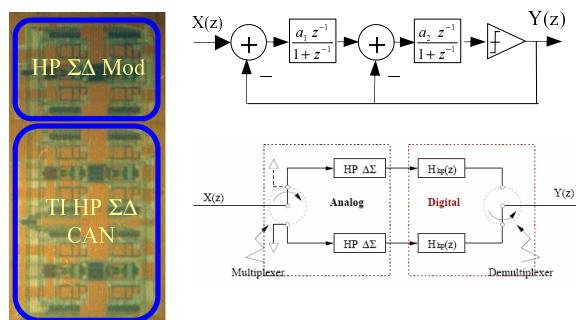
HP ΣΔ Mod

TI HP ΣΔ CAN

X(z)

$\frac{a_1 z^{-1}}{1+z^{-1}}$

$\frac{a_2 z^{-1}}{1+z^{-1}}$

Y(z)

−

−

X(z)

HP ΔΣ

Analog

HP ΔΣ

$H_{hp}(z)$

Digital

$H_{hp}(z)$

Y(z)

Multiplexer

Demultiplexer